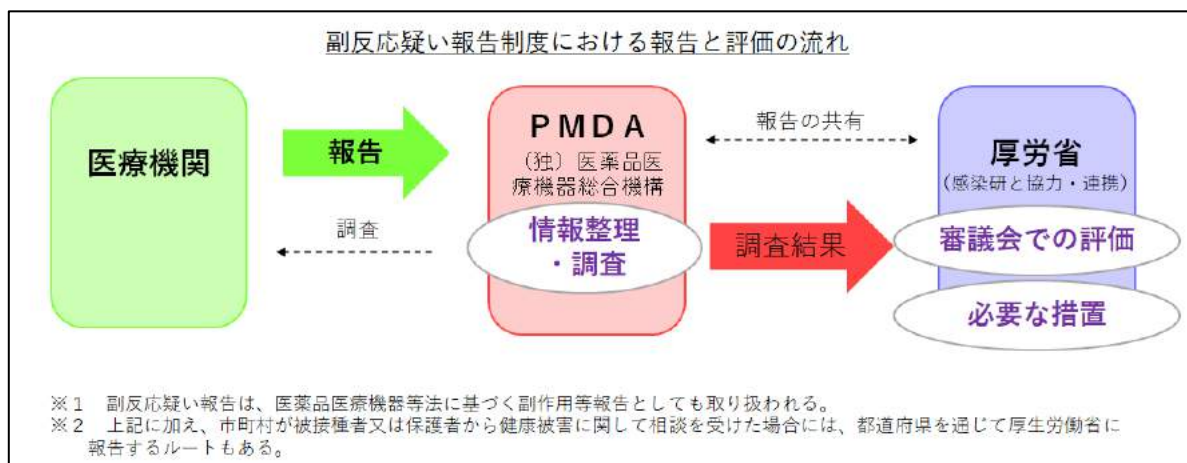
副反応疑い報告制度における報告と評価の流れ

医療機関

報告

調査

PMDA
（独）医薬品医療機器総合機構

情報整理・調査

報告の共有

調査結果

厚労省
（感染研と協力・連携）

審議会での評価

必要な措置

※１　副反応疑い報告は、医薬品医療機器等法に基づく副作用等報告としても取り扱われる。
※２　上記に加え、市町村が被接種者又は保護者から健康被害に関して相談を受けた場合には、都道府県を通じて厚生労働省に報告するルートもある。